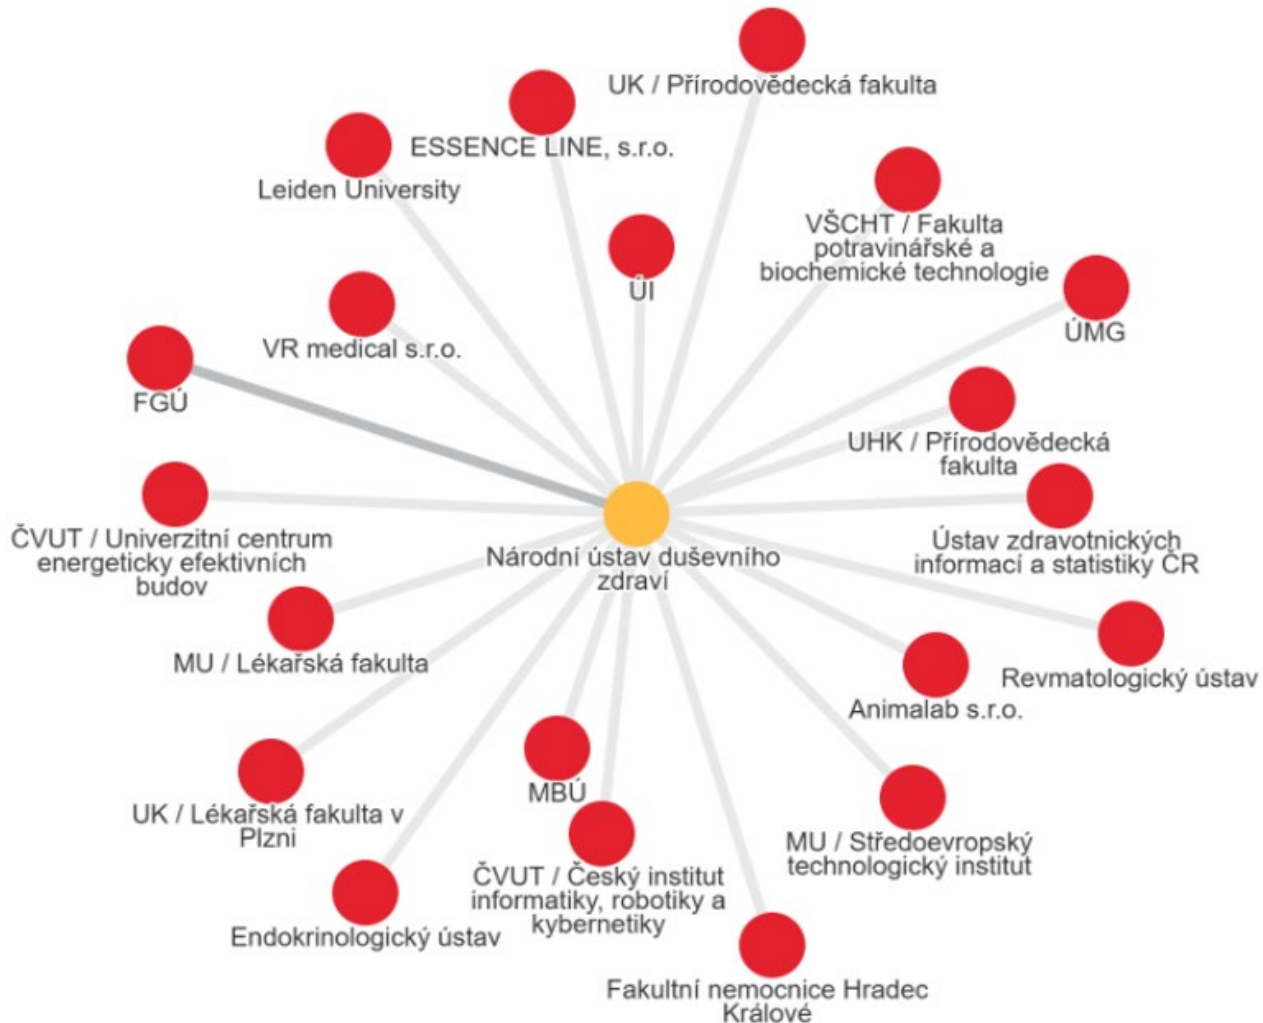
UK / Přírodovědecká fakulta

ESSENCE LINE, s.r.o.

Leiden University

VŠCHT / Fakulta potravinářské a biochemické technologie

ÚI

ÚMG

VR medical s.r.o.

FGÚ

UHK / Přírodovědecká fakulta

ČVUT / Univerzitní centrum energeticky efektivních budov

Národní ústav duševního zdraví

Ústav zdravotnických informací a statistiky ČR

MU / Lékařská fakulta

Revmatologický ústav

Animalab s.r.o.

MBÚ

UK / Lékařská fakulta v Plzni

MU / Středoevropský technologický institut

ČVUT / Český institut informatiky, robotiky a kybernetiky

Endokrinologický ústav

Fakultní nemocnice Hradec Králové